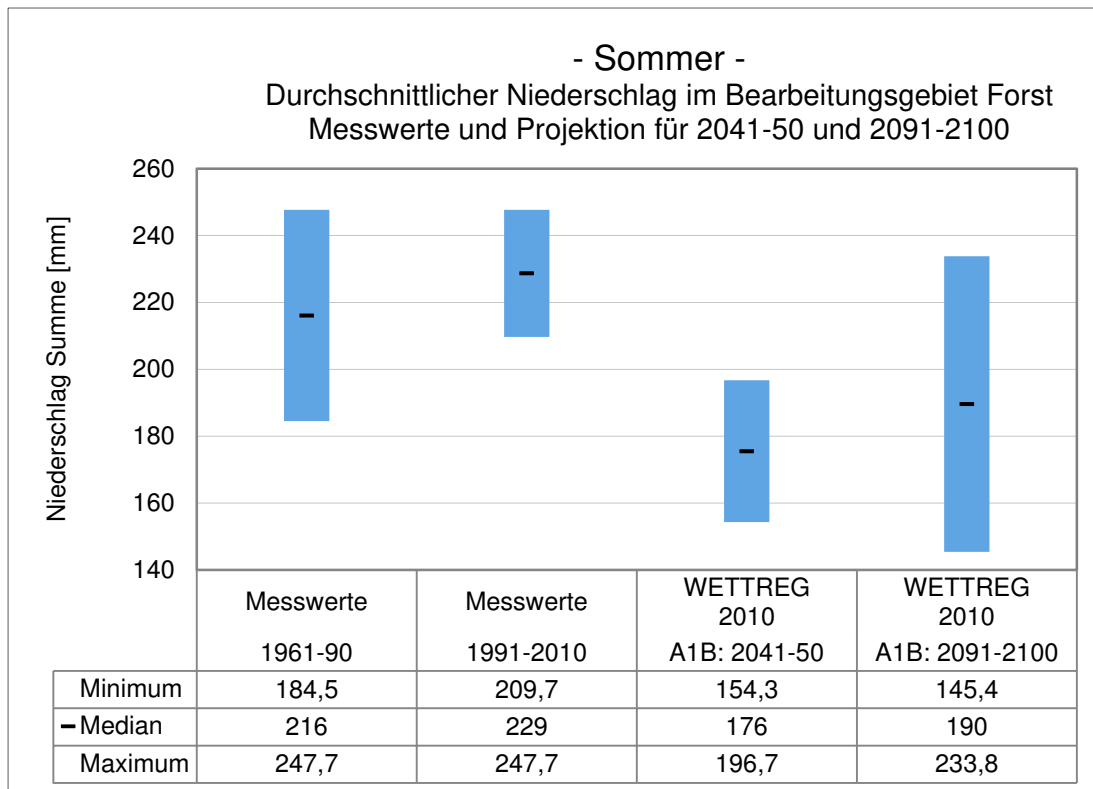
- Sommer -
Durchschnittlicher Niederschlag im Bearbeitungsgebiet Forst
Messwerte und Projektion für 2041-50 und 2091-2100

Niederschlag Summe [mm]

260
240
220
200
180
160
140

| | Messwerte 1961-90 | Messwerte 1991-2010 | WETTREG 2010 A1B: 2041-50 | WETTREG 2010 A1B: 2091-2100 |
|---|---|---|---|---|
| Minimum | 184,5 | 209,7 | 154,3 | 145,4 |
| Median | 216 | 229 | 176 | 190 |
| Maximum | 247,7 | 247,7 | 196,7 | 233,8 |